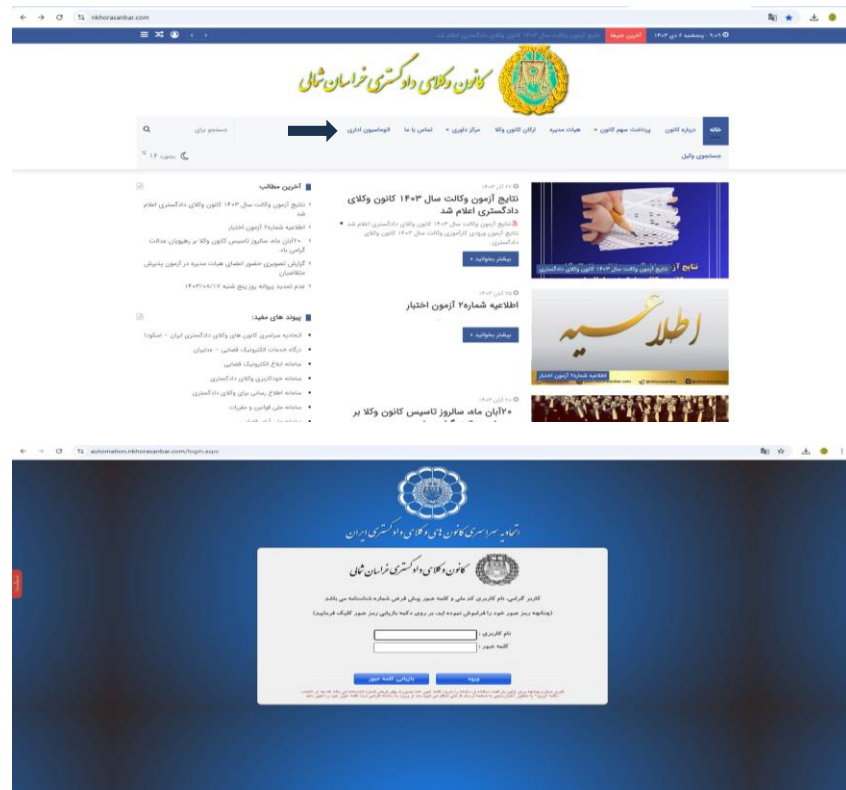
nkhorasanbar.com

۹:۰۱ - پنجشنبه ۶ دی ۱۴۰۳ | آخرین خبرها | نتایج آزمون وکالت سال ۱۴۰۳ کانون وکلای دادگستری اعلام شد

کانون وکلای دادگستری خراسان شمالی

خانه | درباره کانون | پرداخت سهم کانون | هیات مدیره | ارکان کانون وکلا | مرکز داوری | تماس با ما | اتوماسیون اداری

جستجو برای

جستجوی وکیل

نتایج آزمون وکالت سال ۱۴۰۳ کانون وکلای دادگستری اعلام شد

نتایج آزمون وکالت سال ۱۴۰۳ کانون وکلای دادگستری اعلام شد. نتایج آزمون ورودی کارآموزی وکالت سال ۱۴۰۳ کانون وکلای دادگستری...

بیشتر بخوانید »

اطلاعیه شماره۲ آزمون اختبار

بیشتر بخوانید »

۲۰آبان ماه، سالروز تاسیس کانون وکلا بر

اطلاعیه

اطلاعیه شماره۲ آزمون اختبار

آخرین مطالب

نتایج آزمون وکالت سال ۱۴۰۳ کانون وکلای دادگستری اعلام شد

اطلاعیه شماره۲ آزمون اختبار

۲۰آبان ماه، سالروز تاسیس کانون وکلا بر رهپویان عدالت گرامی باد

گزارش تصویری حضور اعضای هیات مدیره در آزمون پذیرش متقاضیان

عدم تمدید پروانه روز پنج شنبه ۱۴۰۳/۰۸/۱۷

پیوند های مفید:

اتحادیه سراسری کانون های وکلای دادگستری ایران - اسکودا

درگاه خدمات الکترونیک قضایی - عدلیران

سامانه ابلاغ الکترونیک قضایی

سامانه خودکاربری وکلای دادگستری

سامانه اطلاع رسانی برای وکلای دادگستری

سامانه ملی قوانین و مقررات

automation.nkhorasanbar.com/login.aspx

اتحادیه سراسری کانون های وکلای دادگستری ایران

کانون وکلای دادگستری خراسان شمالی

کاربر گرامی، نام کاربری کد ملی و کلمه عبور پیش فرض شماره شناسنامه می باشد

(چنانچه رمز عبور خود را فراموش نموده اید بر روی دکمه بازیابی رمز عبور کلیک فرمایید)

نام کاربری :

کلمه عبور :

ورود | بازیابی کلمه عبور

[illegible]